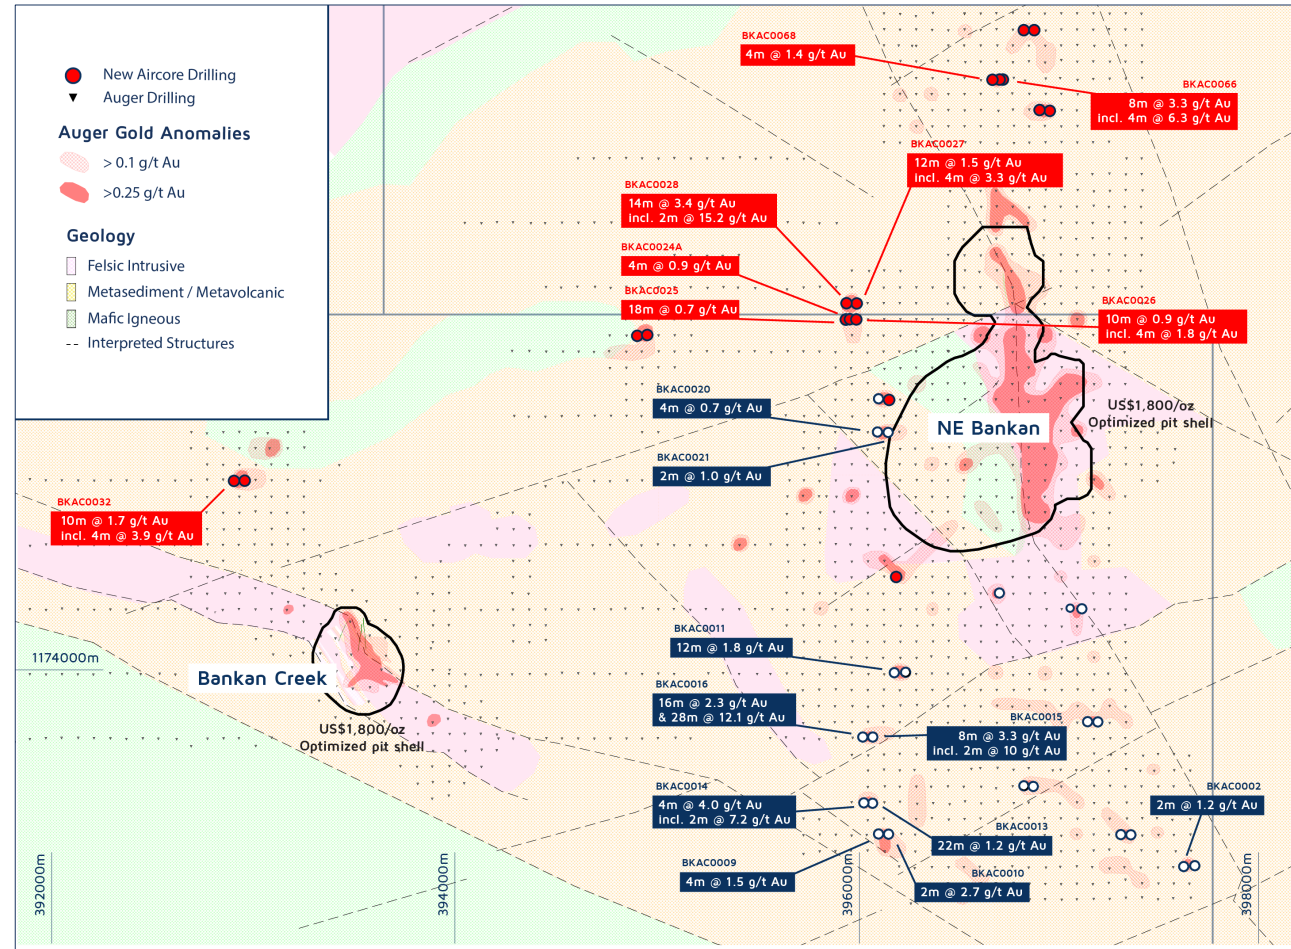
New Aircore Drilling
Auger Drilling

Auger Gold Anomalies
> 0.1 g/t Au
>0.25 g/t Au

Geology
Felsic Intrusive
Metasediment / Metavolcanic
Mafic Igneous
-- Interpreted Structures

BKAC0068
4m @ 1.4 g/t Au

BKAC0066
8m @ 3.3 g/t Au
incl. 4m @ 6.3 g/t Au

BKAC0027
12m @ 1.5 g/t Au
incl. 4m @ 3.3 g/t Au

BKAC0028
14m @ 3.4 g/t Au
incl. 2m @ 15.2 g/t Au

BKAC0024A
4m @ 0.9 g/t Au

BKAC0025
18m @ 0.7 g/t Au

BKAC0026
10m @ 0.9 g/t Au
incl. 4m @ 1.8 g/t Au

BKAC0020
4m @ 0.7 g/t Au

NE Bankan

US$1,800/oz
Optimized pit shell

BKAC0021
2m @ 1.0 g/t Au

BKAC0032
10m @ 1.7 g/t Au
incl. 4m @ 3.9 g/t Au

BKAC0011
12m @ 1.8 g/t Au

1174000m

Bankan Creek

BKAC0016
16m @ 2.3 g/t Au
& 28m @ 12.1 g/t Au

BKAC0015
8m @ 3.3 g/t Au
incl. 2m @ 10 g/t Au

US$1,800/oz
Optimized pit shell

BKAC0014
4m @ 4.0 g/t Au
incl. 2m @ 7.2 g/t Au

BKAC0002
2m @ 1.2 g/t Au

BKAC0013
22m @ 1.2 g/t Au

BKAC0009
4m @ 1.5 g/t Au

BKAC0010
2m @ 2.7 g/t Au

392000m
394000m
396000m
398000m